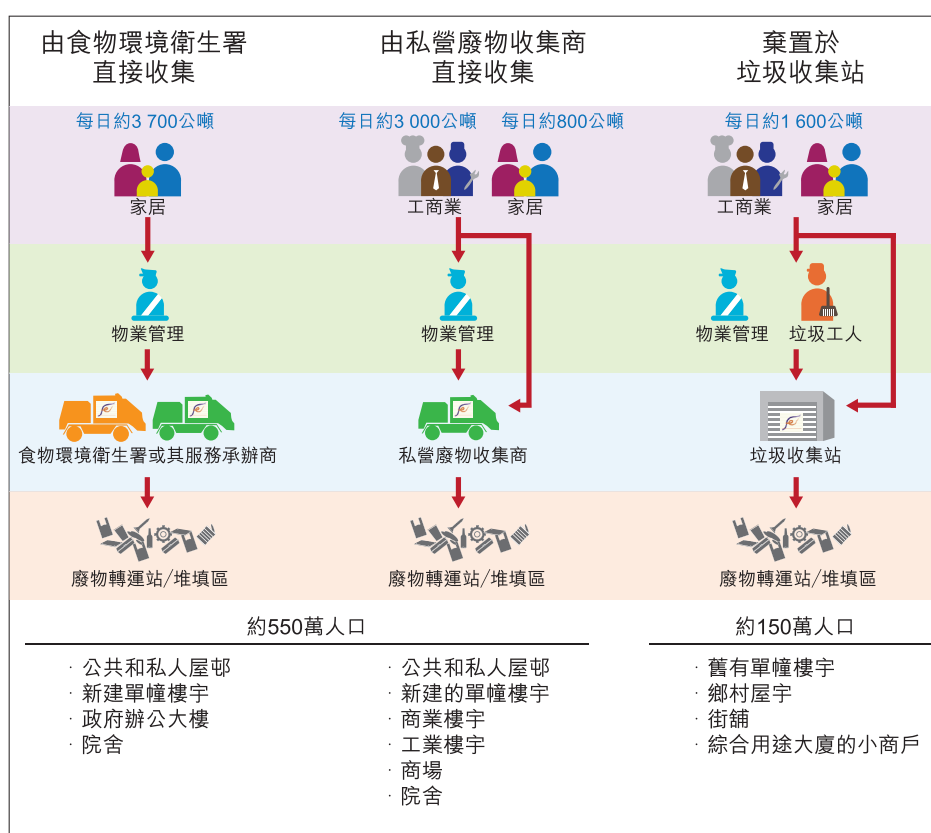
由食物環境衞生署直接收集

由私營廢物收集商直接收集

棄置於垃圾收集站

每日約3 700公噸

每日約3 000公噸

每日約800公噸

每日約1 600公噸

家居

工商業

家居

工商業

家居

物業管理

物業管理

物業管理

垃圾工人

食物環境衞生署或其服務承辦商

私營廢物收集商

垃圾收集站

廢物轉運站/堆填區

廢物轉運站/堆填區

廢物轉運站/堆填區

約550萬人口

· 公共和私人屋邨
· 新建單幢樓宇
· 政府辦公大樓
· 院舍

· 公共和私人屋邨
· 新建的單幢樓宇
· 商業樓宇
· 工業樓宇
· 商場
· 院舍

約150萬人口

· 舊有單幢樓宇
· 鄉村屋宇
· 街舖
· 綜合用途大廈的小商戶